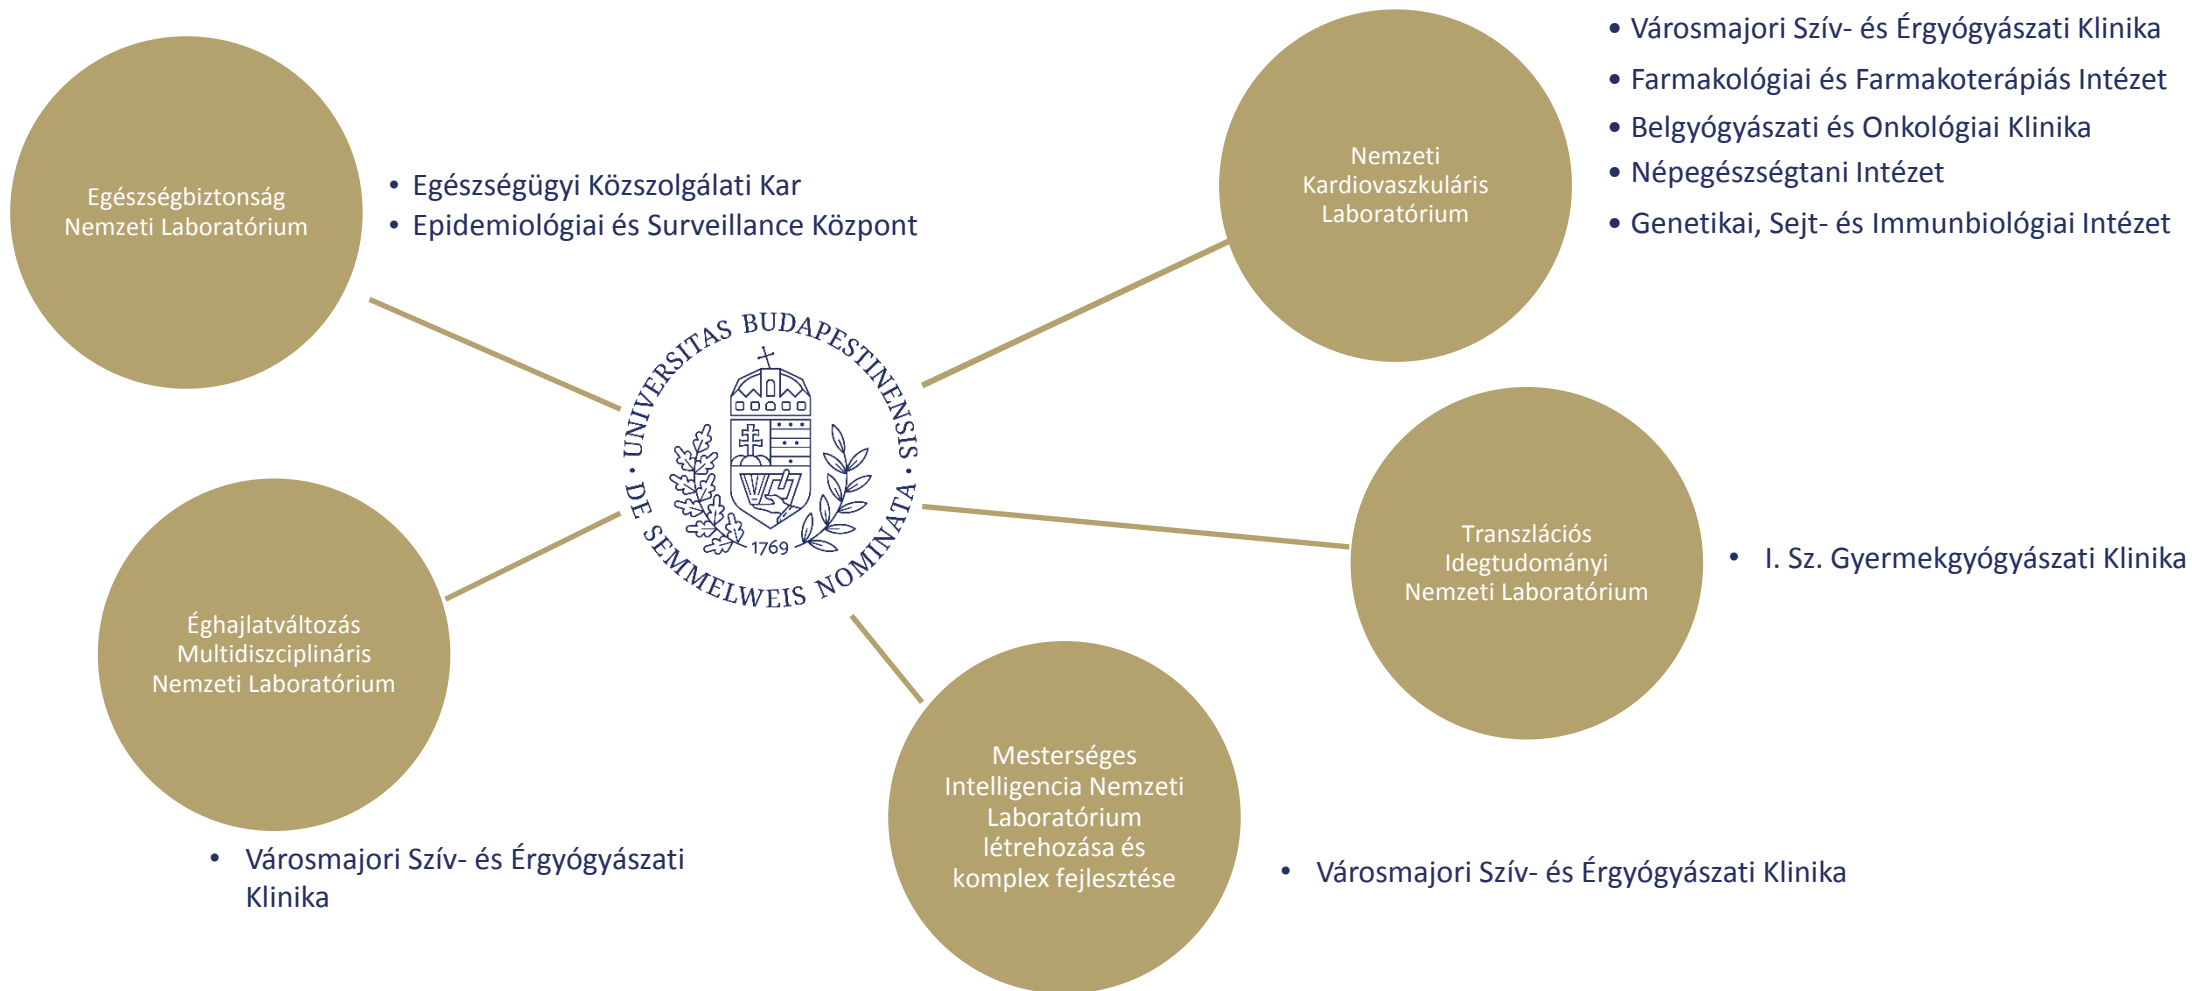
Egészségbiztonság Nemzeti Laboratórium

- Egészségügyi Közszolgálati Kar
- Epidemiológiai és Surveillance Központ

UNIVERSITAS BUDAPESTINENSIS · DE SEMMELWEIS NOMINATA · 1769

Nemzeti Kardiovaszkuláris Laboratórium

- Városmajori Szív- és Érgyógyászati Klinika
- Farmakológiai és Farmakoterápiás Intézet
- Belgyógyászati és Onkológiai Klinika
- Népegészségtani Intézet
- Genetikai, Sejt- és Immunbiológiai Intézet

Transzlációs Idegtudományi Nemzeti Laboratórium

- I. Sz. Gyermekgyógyászati Klinika

Éghajlatváltozás Multidiszciplináris Nemzeti Laboratórium

- Városmajori Szív- és Érgyógyászati Klinika

Mesterséges Intelligencia Nemzeti Laboratórium létrehozása és komplex fejlesztése

- Városmajori Szív- és Érgyógyászati Klinika